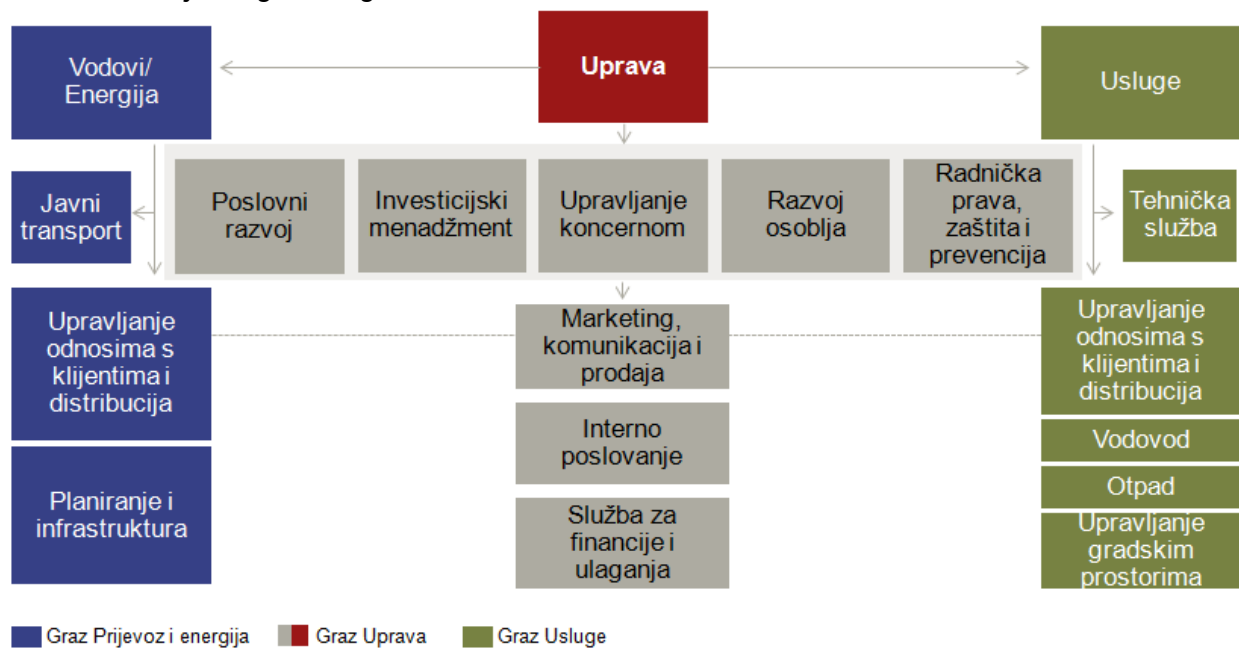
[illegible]

Uprava

Vodovi/ Energija

Usluge

Javni transport

Poslovni razvoj

Investicijski menadžment

Upravljanje koncernom

Razvoj osoblja

Radnička prava, zaštita i prevencija

Tehnička služba

Upravljanje odnosima s klijentima i distribucija

Planiranje i infrastruktura

Marketing, komunikacija i prodaja

Interno poslovanje

Služba za financije i ulaganja

Upravljanje odnosima s klijentima i distribucija

Vodovod

Otpad

Upravljanje gradskim prostorima

Graz Prijevoz i energija
Graz Uprava
Graz Usluge